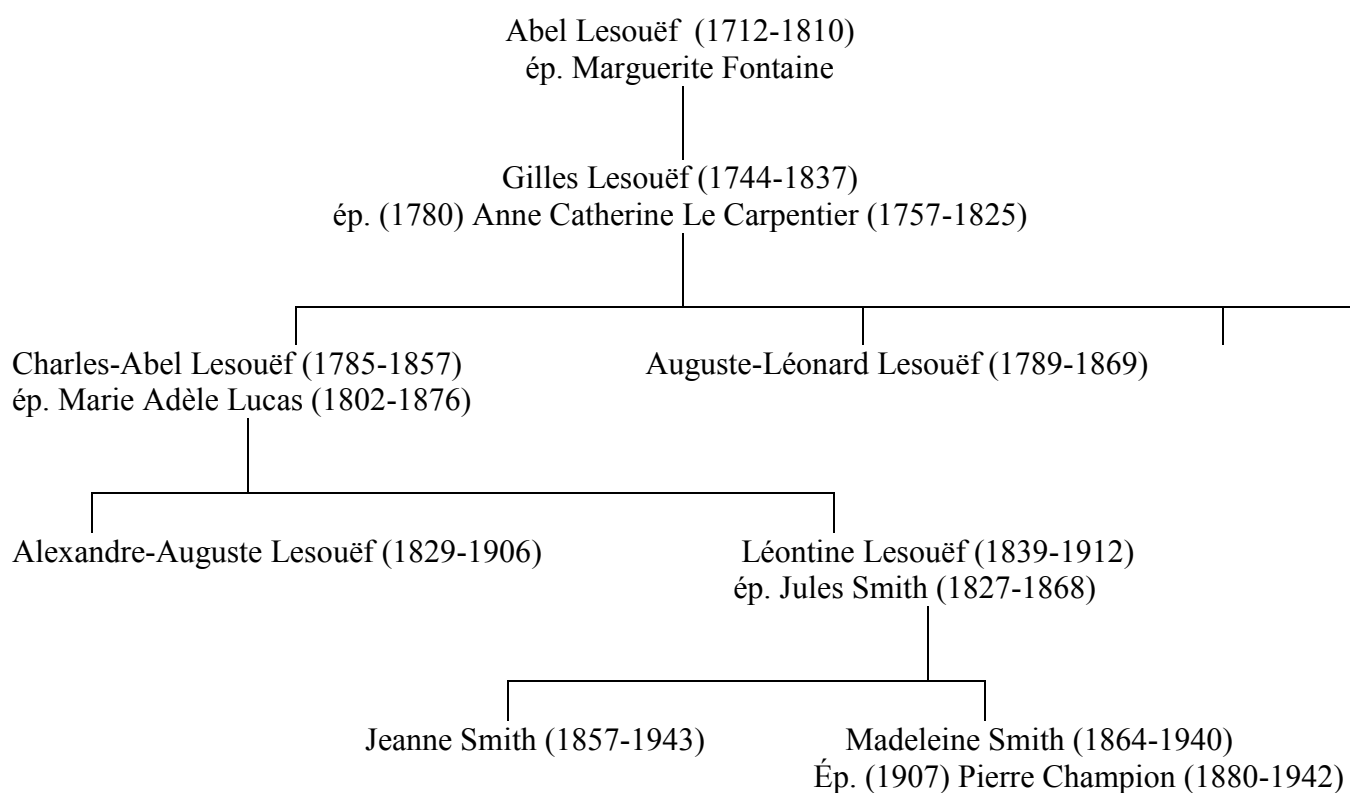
Abel Lesouëf (1712-1810)
ép. Marguerite Fontaine

Gilles Lesouëf (1744-1837)
ép. (1780) Anne Catherine Le Carpentier (1757-1825)

Charles-Abel Lesouëf (1785-1857)
ép. Marie Adèle Lucas (1802-1876)

Auguste-Léonard Lesouëf (1789-1869)

Alexandre-Auguste Lesouëf (1829-1906)

Léontine Lesouëf (1839-1912)
ép. Jules Smith (1827-1868)

Jeanne Smith (1857-1943)

Madeleine Smith (1864-1940)
Ép. (1907) Pierre Champion (1880-1942)